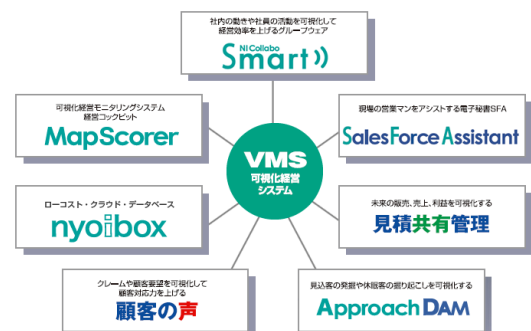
社内の動きや社員の活動を可視化して
経営効率を上げるグループウェア

NI Collabo
Smart

可視化経営モニタリングシステム
経営コックピット

MapScorer

現場の営業マンをアシストする電子秘書SFA

Sales Force Assistant

VMS
可視化経営
システム

ローコスト・クラウド・データベース

nyoibox

未来の販売、売上、利益を可視化する

見積共有管理

クレームや顧客要望を可視化して
顧客対応力を上げる

顧客の声

見込客の発掘や休眠客の掘り起こしを可視化する

Approach DAM